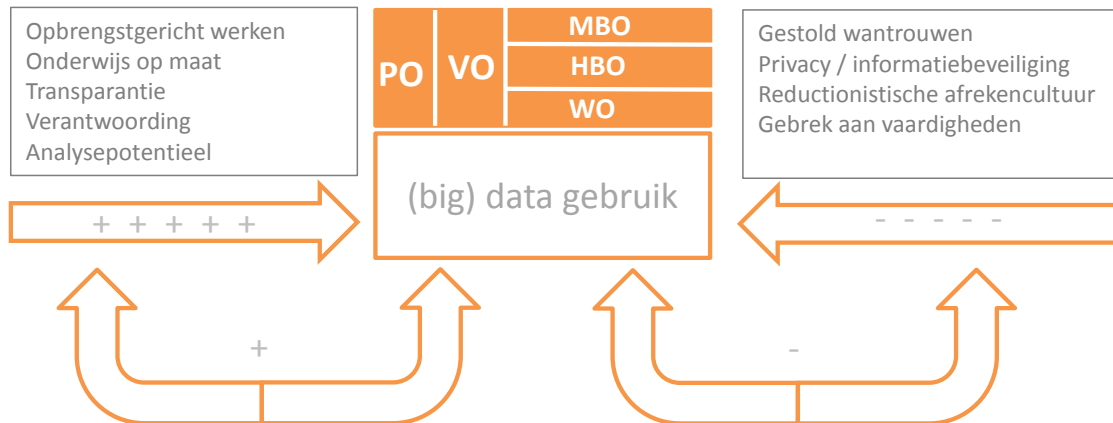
Opbrengstgericht werken
Onderwijs op maat
Transparantie
Verantwoording
Analysepotentieel

PO
VO
MBO
HBO
WO

(big) data gebruik

Gestold wantrouwen
Privacy / informatiebeveiliging
Reductionistische afrekencultuur
Gebrek aan vaardigheden

+ + + + +

- - - - -

+

-